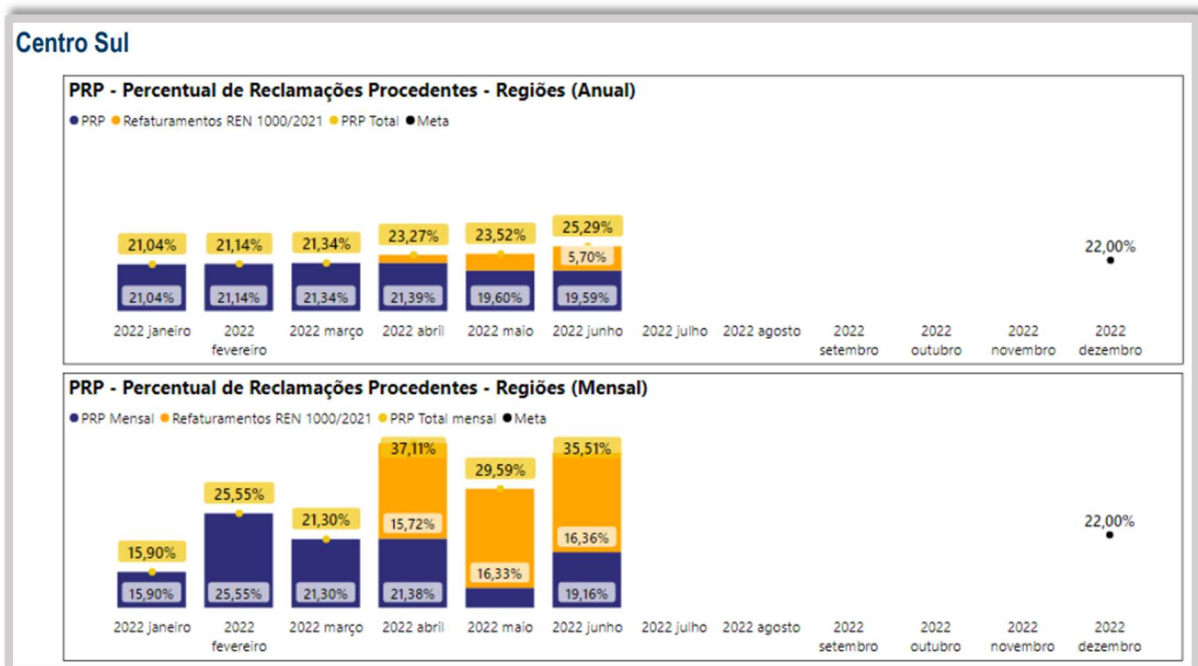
Centro Sul

PRP - Percentual de Reclamações Procedentes - Regiões (Anual)

● PRP ● Refaturamentos REN 1000/2021 ● PRP Total ● Meta

21,04%
21,14%
21,34%
23,27%
23,52%
25,29%
5,70%
22,00%
21,04%
21,14%
21,34%
21,39%
19,60%
19,59%

2022 janeiro
2022 fevereiro
2022 março
2022 abril
2022 maio
2022 junho
2022 julho
2022 agosto
2022 setembro
2022 outubro
2022 novembro
2022 dezembro

PRP - Percentual de Reclamações Procedentes - Regiões (Mensal)

● PRP Mensal ● Refaturamentos REN 1000/2021 ● PRP Total mensal ● Meta

37,11%
29,59%
35,51%
25,55%
21,30%
15,72%
22,00%
16,36%
15,90%
16,33%
15,90%
25,55%
21,30%
21,38%
19,16%

2022 janeiro
2022 fevereiro
2022 março
2022 abril
2022 maio
2022 junho
2022 julho
2022 agosto
2022 setembro
2022 outubro
2022 novembro
2022 dezembro